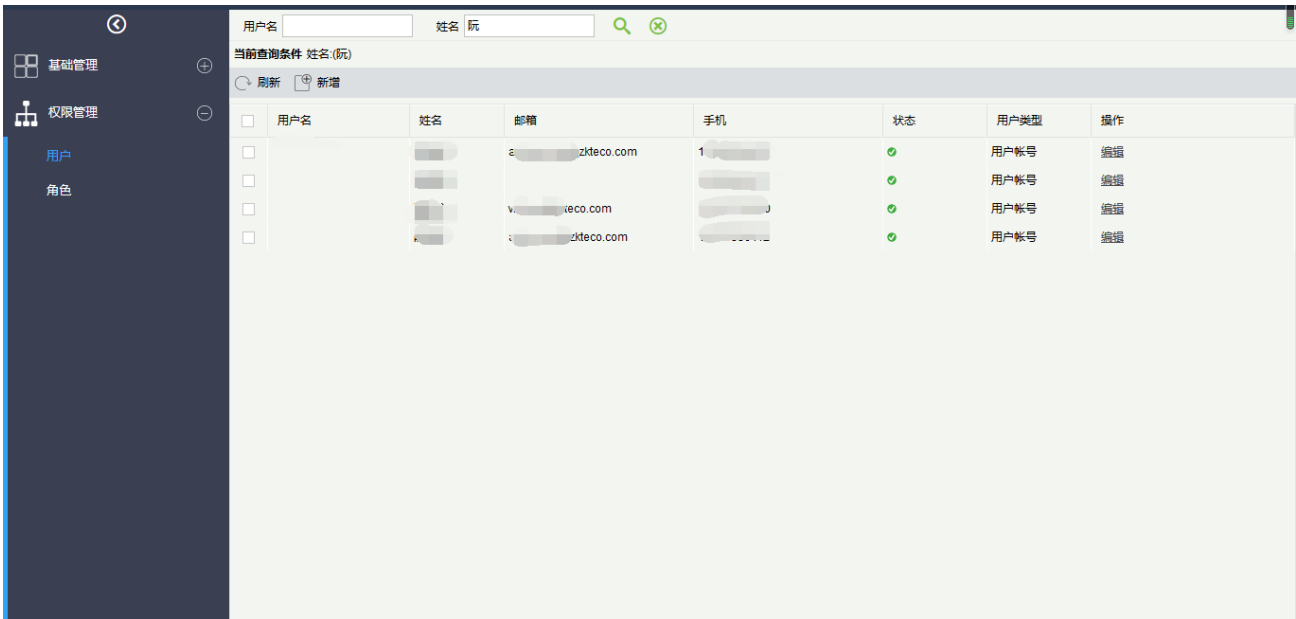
基础管理
权限管理
用户
角色

用户名 | 姓名 阮

当前查询条件 姓名:(阮)

刷新 新增

| | 用户名 | 姓名 | 邮箱 | 手机 | 状态 | 用户类型 | 操作 |
|---|---|---|---|---|---|---|---|
| | | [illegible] | a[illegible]zkteco.com | 1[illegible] | | 用户帐号 | 编辑 |
| | | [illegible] | | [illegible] | | 用户帐号 | 编辑 |
| | | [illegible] | v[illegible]teco.com | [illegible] | | 用户帐号 | 编辑 |
| | | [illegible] | a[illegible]zkteco.com | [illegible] | | 用户帐号 | 编辑 |